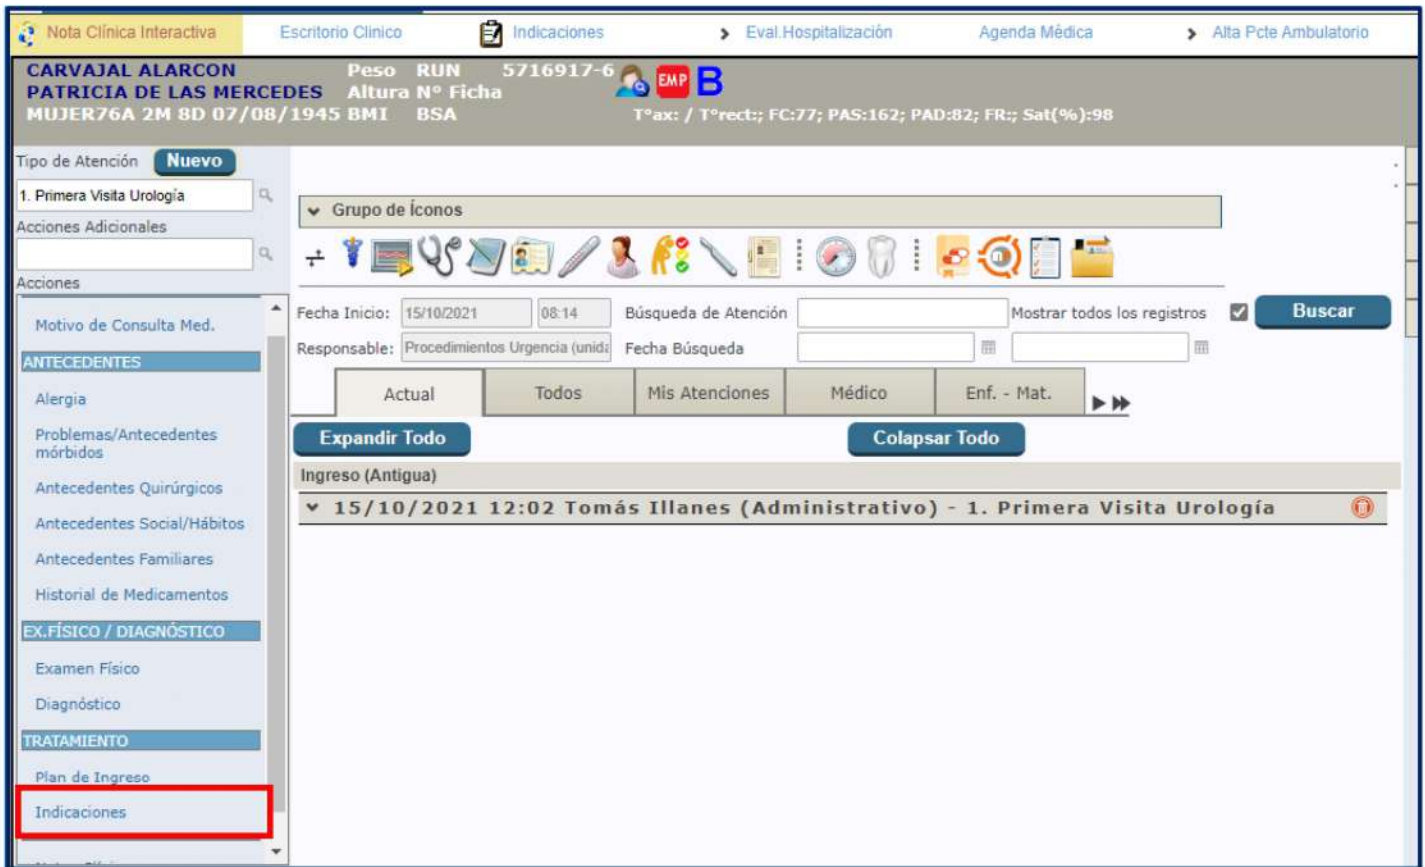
Nota Clínica Interactiva | Escritorio Clínico | Indicaciones | Eval.Hospitalización | Agenda Médica | Alta Pcte Ambulatorio

CARVAJAL ALARCON PATRICIA DE LAS MERCEDES MUJER76A 2M 8D 07/08/1945 BMI
Peso Altura BSA
RUN 5716917-6 N° Ficha
EMP B
T°ax: / T°rect:; FC:77; PAS:162; PAD:82; FR:; Sat(%):98

Tipo de Atención Nuevo
1. Primera Visita Urología
Acciones Adicionales
Acciones
Motivo de Consulta Med.
ANTECEDENTES
Alergia
Problemas/Antecedentes mórbidos
Antecedentes Quirúrgicos
Antecedentes Social/Hábitos
Antecedentes Familiares
Historial de Medicamentos
EX.FÍSICO / DIAGNÓSTICO
Examen Físico
Diagnóstico
TRATAMIENTO
Plan de Ingreso
Indicaciones

Grupo de Íconos
Fecha Inicio: 15/10/2021 08:14 Búsqueda de Atención Mostrar todos los registros Buscar
Responsable: Procedimientos Urgencia (unida Fecha Búsqueda
Actual | Todos | Mis Atenciones | Médico | Enf. - Mat.
Expandir Todo Colapsar Todo
Ingreso (Antigua)
15/10/2021 12:02 Tomás Illanes (Administrativo) - 1. Primera Visita Urología